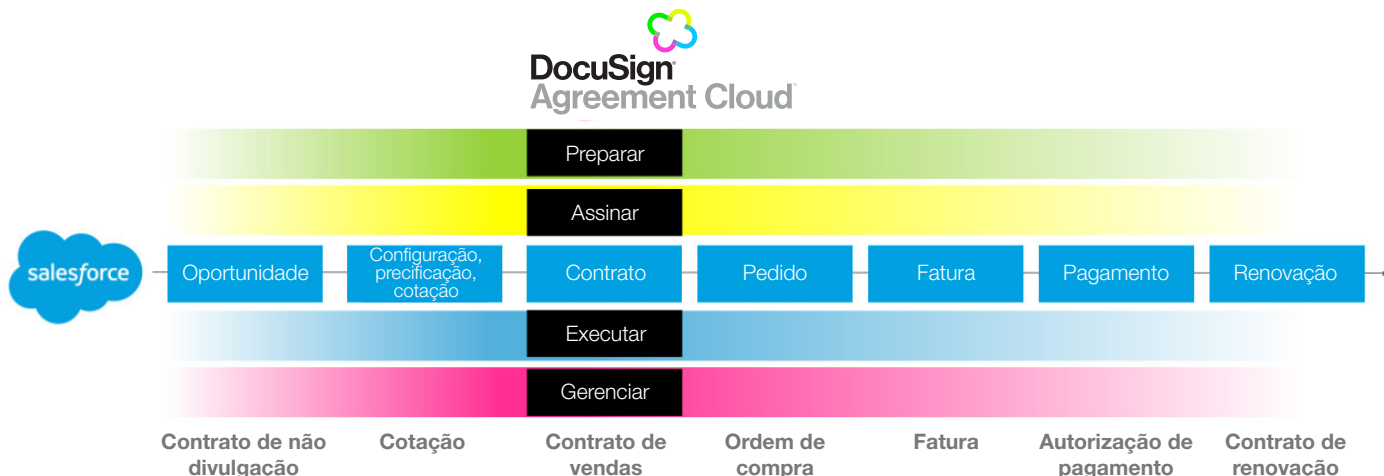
DocuSign
Agreement Cloud

Preparar

Assinar

salesforce

Oportunidade

Configuração, precificação, cotação

Contrato

Pedido

Fatura

Pagamento

Renovação

Executar

Gerenciar

Contrato de não divulgação

Cotação

Contrato de vendas

Ordem de compra

Fatura

Autorização de pagamento

Contrato de renovação